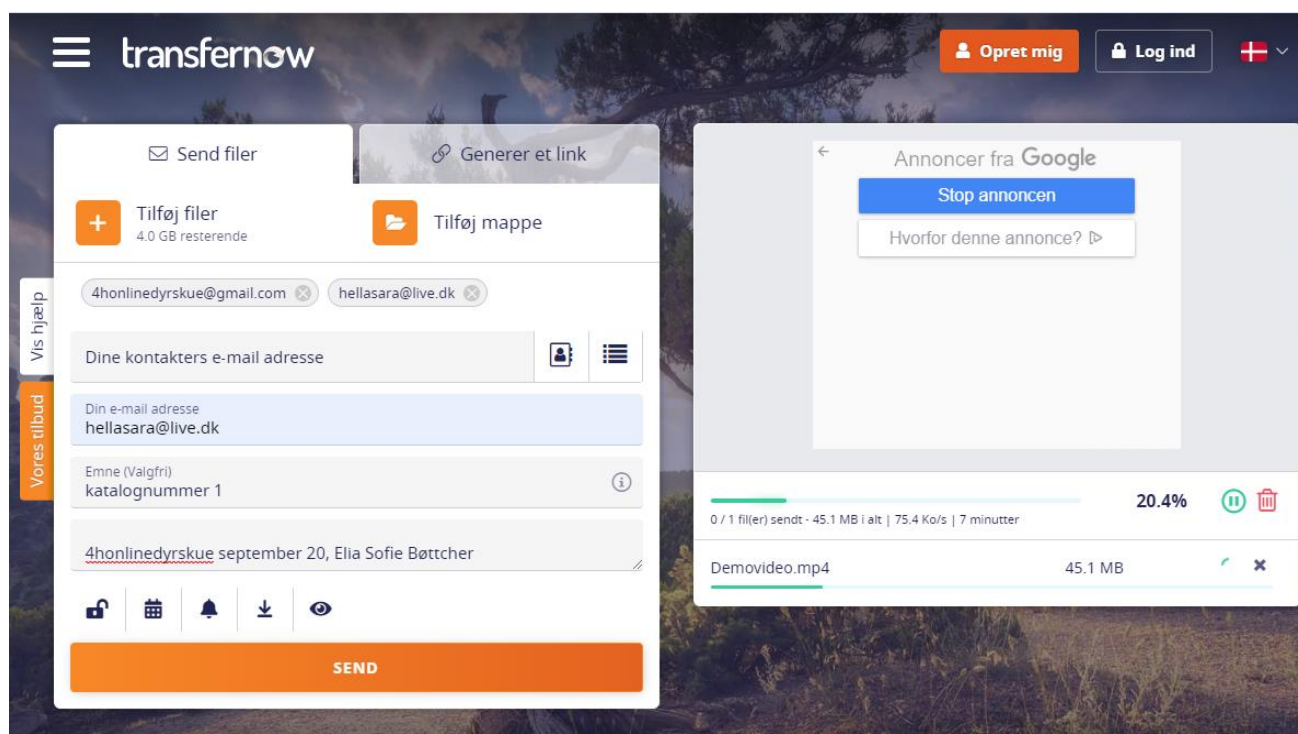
transfernow

Opret mig

Log ind

Send filer

Generer et link

Tilføj filer
4.0 GB resterende

Tilføj mappe

Vis hjælp

Vores tilbud

4honlinedyrskue@gmail.com

hellasara@live.dk

Dine kontakters e-mail adresse

Din e-mail adresse
hellasara@live.dk

Emne (Valgfri)
katalognummer 1

4honlinedyrskue september 20, Elia Sofie Bøttcher

SEND

Annoncer fra Google

Stop annoncen

Hvorfor denne annonce?

20.4%

0 / 1 fil(er) sendt - 45.1 MB i alt | 75.4 Ko/s | 7 minutter

Demovideo.mp4

45.1 MB